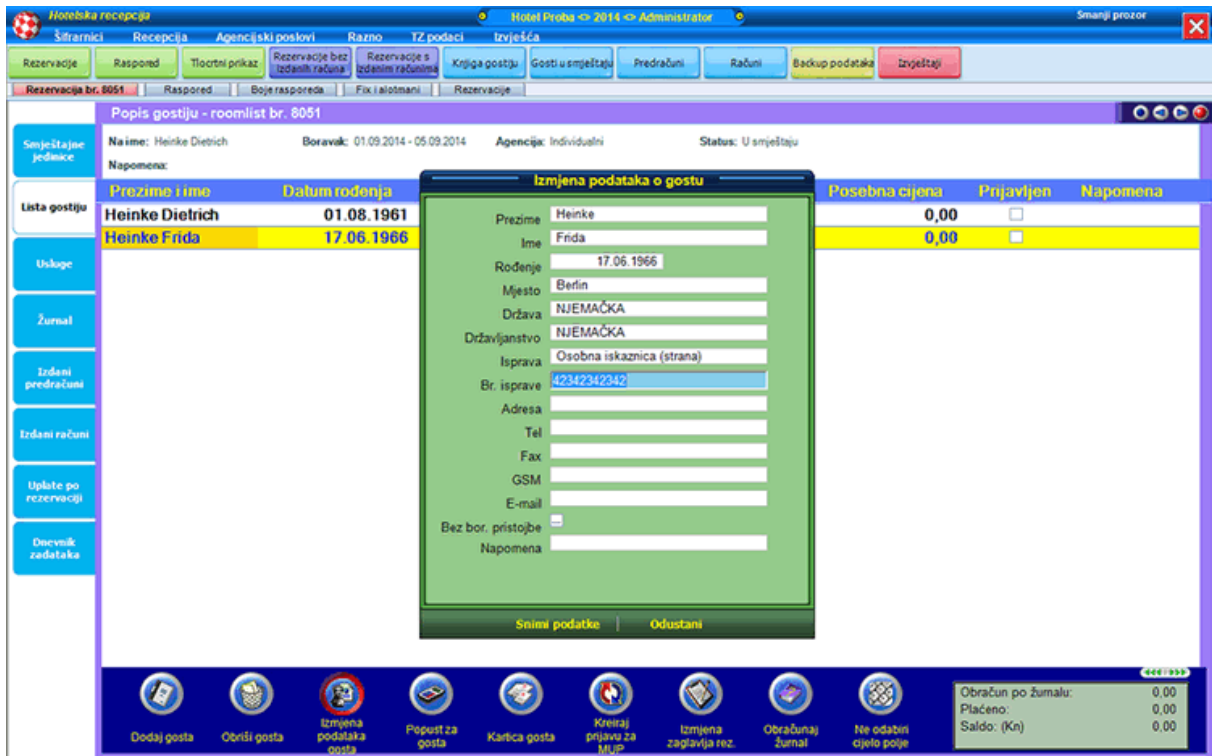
Hotelska recepcija
Hotel Proba <> 2014 <> Administrator
Smanji prozor
Šifrarnici Recepcija Agencijski poslovi Razno TZ podaci Izvješća

Rezervacije | Raspored | Tlocrtni prikaz | Rezervacije bez izdanih računa | Rezervacije s izdanim računima | Knjiga gostiju | Gosti u smještaju | Predračuni | Računi | Backup podataka | Izvještaji

Rezervacija br. 8051 | Raspored | Boje rasporeda | Fix i alotmani | Rezervacije

Popis gostiju - roomlist br. 8051

Smještajne jedinice
Lista gostiju
Usluge
Žurnal
Izdani predračuni
Izdani računi
Uplate po rezervaciji
Dnevnik zadataka

Na ime: Heinke Dietrich Boravak: 01.09.2014 - 05.09.2014 Agencija: Individualni Status: U smještaju
Napomena:

| Prezime i ime | Datum rođenja | Posebna cijena | Prijavljen | Napomena |
|---|---|---|---|---|
| Heinke Dietrich | 01.08.1961 | 0,00 | | |
| Heinke Frida | 17.06.1966 | 0,00 | | |

Izmjena podataka o gostu
Prezime Heinke
Ime Frida
Rođenje 17.06.1966
Mjesto Berlin
Država NJEMAČKA
Državljanstvo NJEMAČKA
Isprava Osobna iskaznica (strana)
Br. isprave 42342342342
Adresa
Tel
Fax
GSM
E-mail
Bez bor. pristojbe
Napomena
Snimi podatke | Odustani

Dodaj gosta | Obriši gosta | Izmjena podataka gosta | Popust za gosta | Kartica gosta | Kreiraj prijavu za MUP | Izmjena zaglavlja rez. | Obračunaj žurnal | Ne odabiri cijelo polje

Obračun po žurnalu: 0,00
Plaćeno: 0,00
Saldo: (Kn) 0,00